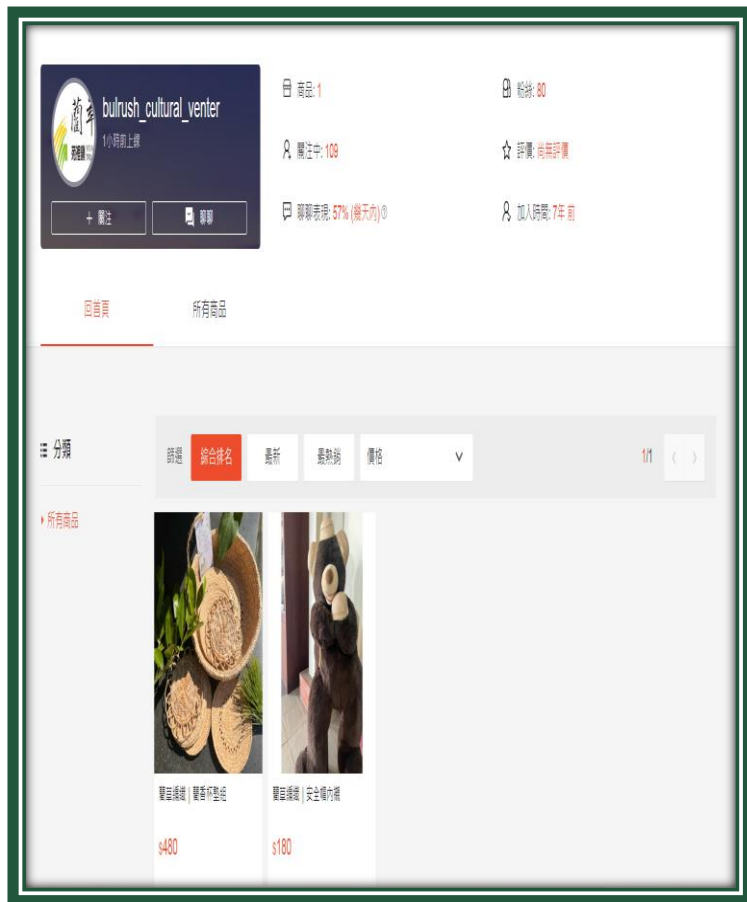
bulrush_cultural_venter
1小時前上線

+ 關注
聊聊

商品: 1
粉絲: 80
關注中: 109
評價: 尚無評價
聊聊表現: 57% (幾天內)
加入時間: 7年 前

回首頁
所有商品

分類
所有商品

篩選
綜合排名
最新
最熱銷
價格

1/1

藺草編織 | 醫香杯墊組
$480

藺草編織 | 安全帽內襯
$180